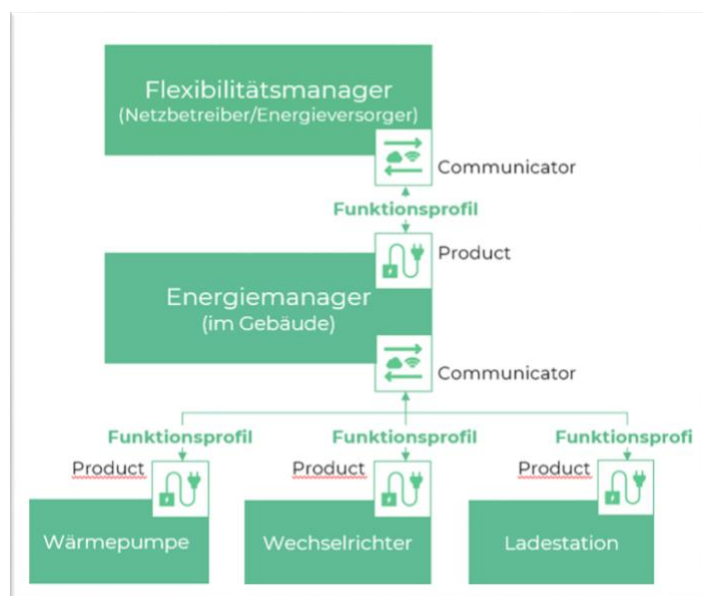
Flexibilitätsmanager
(Netzbetreiber/Energieversorger)

Communicator

Funktionsprofil

Product

Energiemanager
(im Gebäude)

Communicator

Funktionsprofil

Funktionsprofil

Funktionsprofi

Product

Product

Product

Wärmepumpe

Wechselrichter

Ladestation